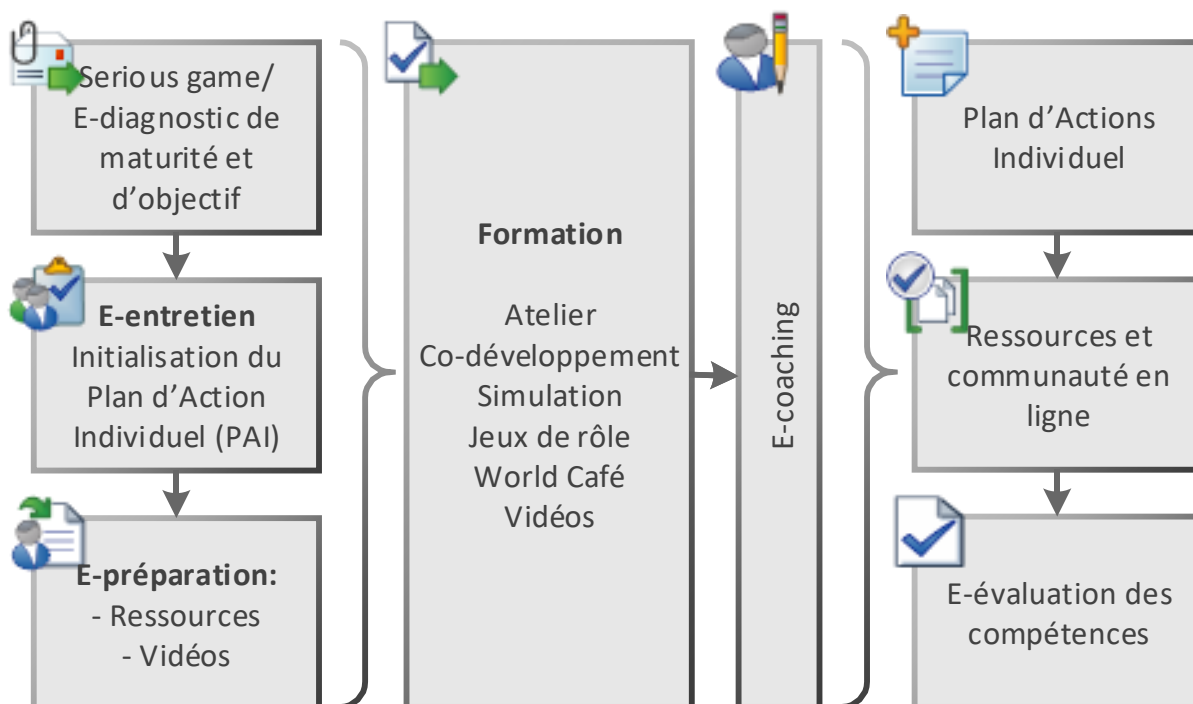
Serious game/ E-diagnostic de maturité et d'objectif

**E-entretien**
Initialisation du Plan d'Action Individuel (PAI)

**E-préparation:**
- Ressources
- Vidéos

**Formation**

Atelier
Co-développement
Simulation
Jeux de rôle
World Café
Vidéos

E-coaching

Plan d'Actions Individuel

Ressources et communauté en ligne

E-évaluation des compétences